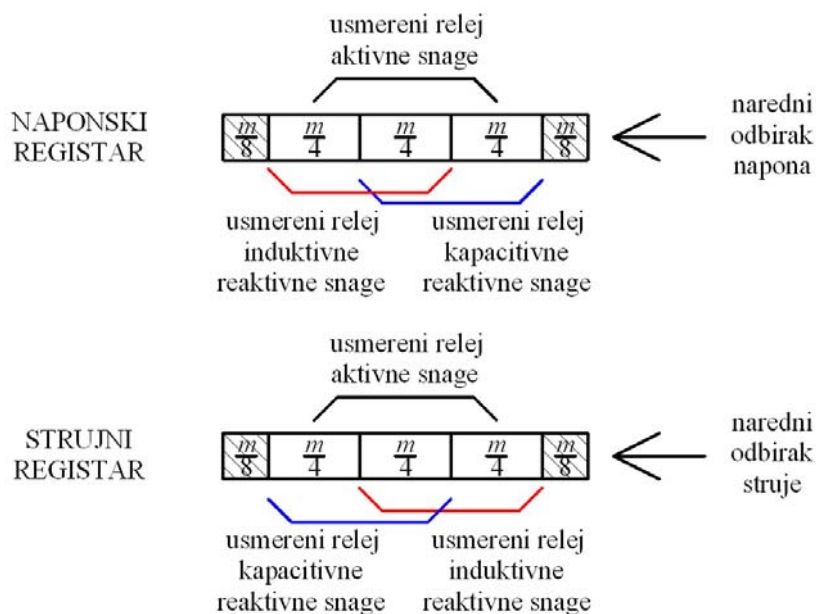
usmereni relej aktivne snage

NAPONSKI REGISTAR

| $\frac{m}{8}$ | $\frac{m}{4}$ | $\frac{m}{4}$ | $\frac{m}{4}$ | $\frac{m}{8}$ |
|---|---|---|---|---|

naredni odbirak napona

usmereni relej induktivne reaktivne snage

usmereni relej kapacitivne reaktivne snage

usmereni relej aktivne snage

STRUJNI REGISTAR

| $\frac{m}{8}$ | $\frac{m}{4}$ | $\frac{m}{4}$ | $\frac{m}{4}$ | $\frac{m}{8}$ |
|---|---|---|---|---|

naredni odbirak struje

usmereni relej kapacitivne reaktivne snage

usmereni relej induktivne reaktivne snage